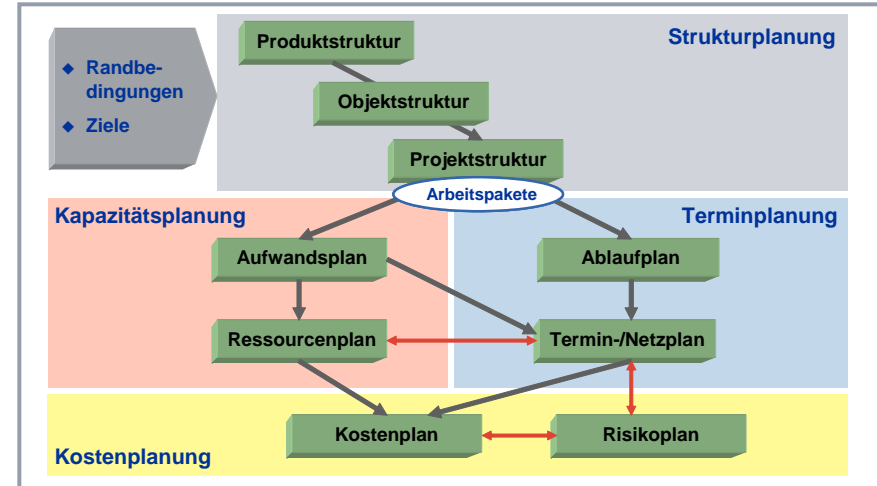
Randbedingungen
Ziele

Strukturplanung

Produktstruktur
Objektstruktur
Projektstruktur
Arbeitspakete

Kapazitätsplanung

Terminplanung

Aufwandsplan
Ablaufplan
Ressourcenplan
Termin-/Netzplan

Kostenplan
Risikoplan

Kostenplanung